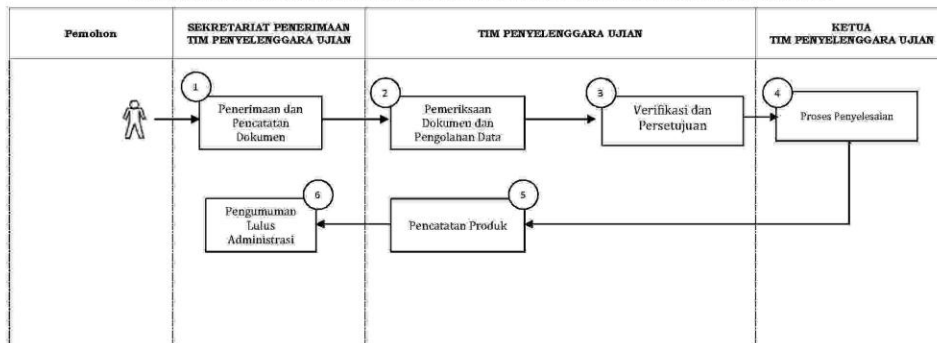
Pemohon

SEKRETARIAT PENERIMAAN TIM PENYELENGGARA UJIAN

TIM PENYELENGGARA UJIAN

KETUA TIM PENYELENGGARA UJIAN

1
Penerimaan dan Pencatatan Dokumen

2
Pemeriksaan Dokumen dan Pengolahan Data

3
Verifikasi dan Persetujuan

4
Proses Penyelesaian

5
Pencatatan Produk

6
Pengumuman Lulus Administrasi